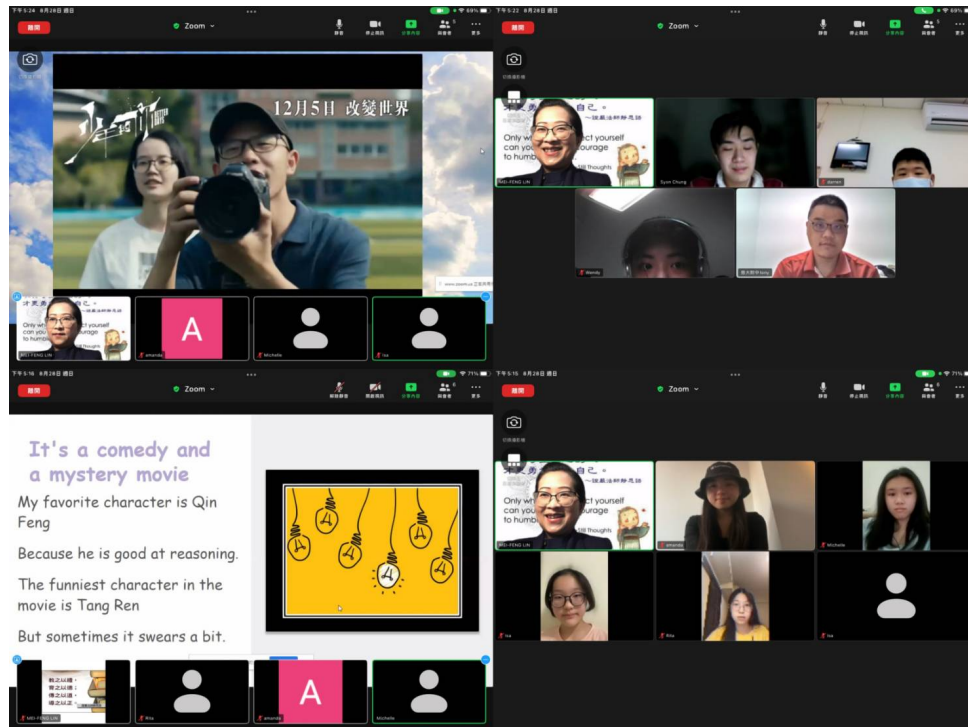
下午5:24 8月28日 週日
離開
Zoom
靜音
停止視訊
分享內容
與會者
更多
12月5日 改變世界
少年吔
Only w ect yourself
can you ourage
to humb
MEI-FENG LIN
amanda
A
Michelle
Isa

下午5:22 8月28日 週日
離開
Zoom
靜音
停止視訊
分享內容
與會者
更多
自己。
Only w ect yourself
can you ourage
to humb
Still Thoughts
MEI-FENG LIN
Zyon Chung
Wendy

下午5:16 8月28日 週日
Zoom
解除靜音
開啟視訊
分享內容
與會者
更多
It's a comedy and a mystery movie
My favorite character is Qin Feng
Because he is good at reasoning.
The funniest character in the movie is Tang Ren
But sometimes it swears a bit.
MEI-FENG LIN
Rita
A
amanda
Michelle

下午5:15 8月28日 週日
離開
Zoom
靜音
停止視訊
分享內容
與會者
更多
自己。
Only w ect yourself
can you ourage
to humb
Still Thoughts
MEI-FENG LIN
amanda
Michelle
Isa
Rita
Isa